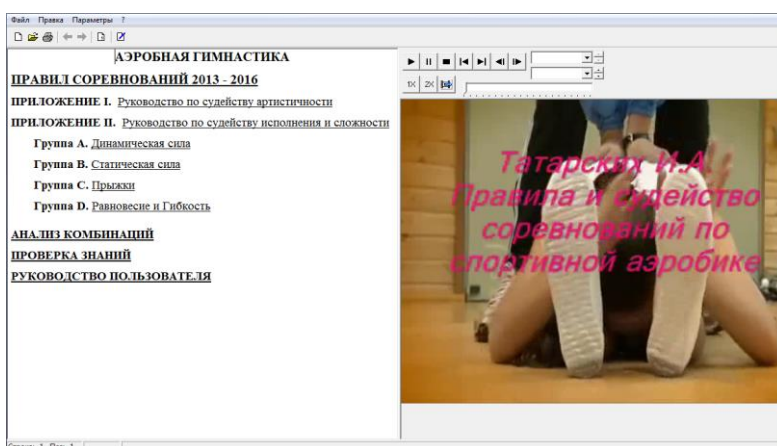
Файл Правка Параметры ?

АЭРОБНАЯ ГИМНАСТИКА

ПРАВИЛ СОРЕВНОВАНИЙ 2013 - 2016

ПРИЛОЖЕНИЕ I. Руководство по судейству артистичности

ПРИЛОЖЕНИЕ II. Руководство по судейству исполнения и сложности

Группа А. Динамическая сила

Группа В. Статическая сила

Группа С. Прыжки

Группа D. Равновесие и Гибкость

АНАЛИЗ КОМБИНАЦИЙ

ПРОВЕРКА ЗНАНИЙ

РУКОВОДСТВО ПОЛЬЗОВАТЕЛЯ

1X 2X

Татарских И.А.
Правила и судейство соревнований по спортивной аэробике

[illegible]